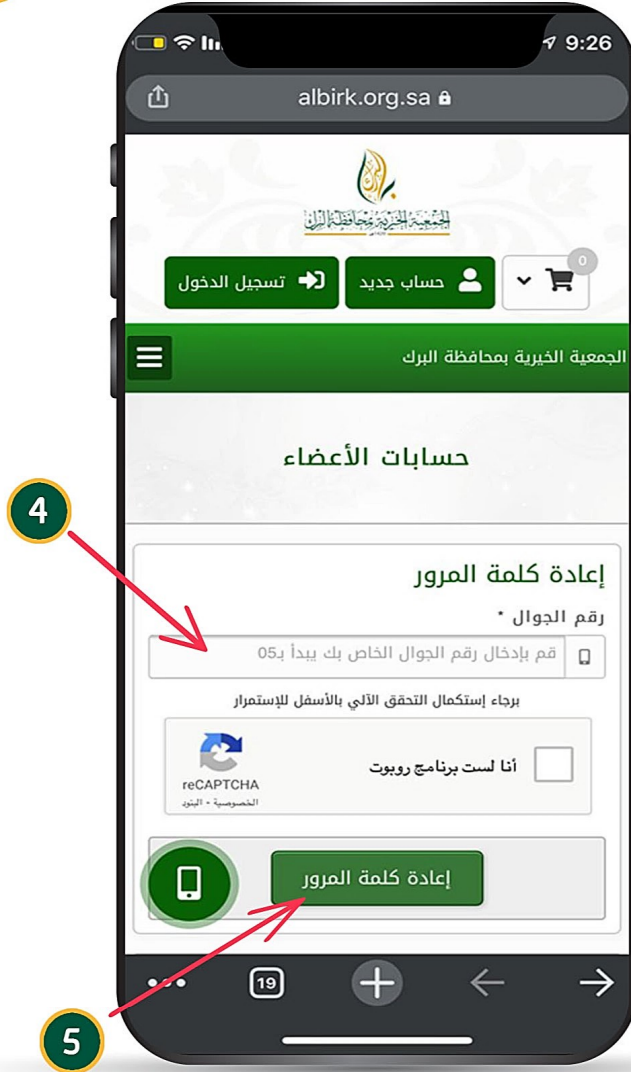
9:26

albirk.org.sa

الجمعية الخيرية بمحافظة البرك

0

حساب جديد

تسجيل الدخول

الجمعية الخيرية بمحافظة البرك

حسابات الأعضاء

4

إعادة كلمة المرور

رقم الجوال *

قم بإدخال رقم الجوال الخاص بك يبدأ بـ05

برجاء إستكمال التحقق الآلي بالأسفل للإستمرار

أنا لست برنامج روبوت

reCAPTCHA
الخصوصية - البنود

إعادة كلمة المرور

19

5